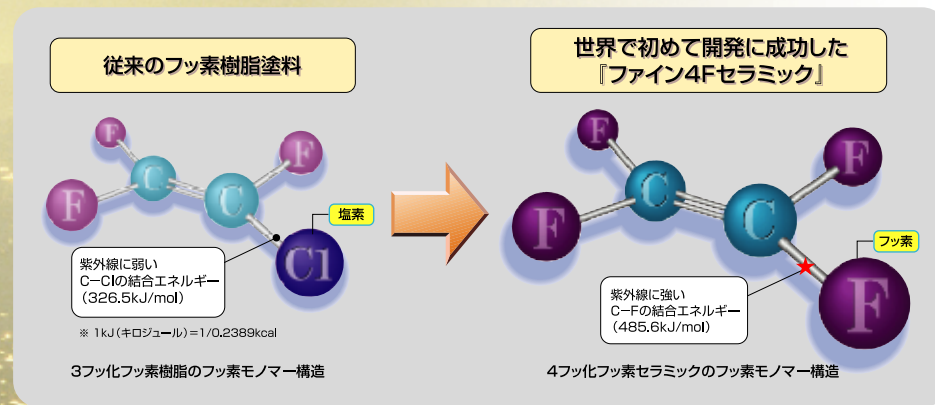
従来のフッ素樹脂塗料

F
C
C
F
F
Cl

塩素

紫外線に弱い
C−Clの結合エネルギー
(326.5kJ/mol)

※ 1kJ(キロジュール)=1/0.2389kcal

3フッ化フッ素樹脂のフッ素モノマー構造

世界で初めて開発に成功した
『ファイン4Fセラミック』

F
C
C
F
F
F

フッ素

紫外線に強い
C−Fの結合エネルギー
(485.6kJ/mol)

4フッ化フッ素セラミックのフッ素モノマー構造